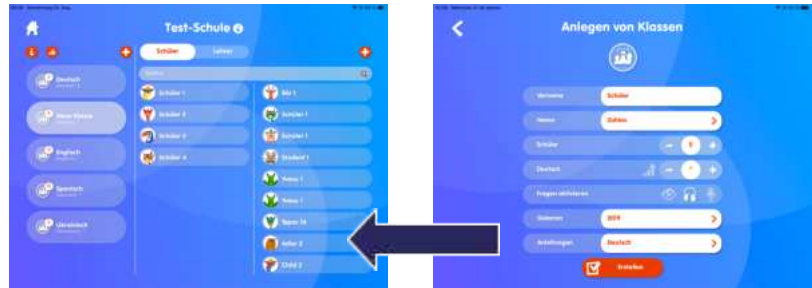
Test-Schule

Schüler Lehrer

Deutsch

Neue Klasse

Englisch

Spanisch

Ukrainisch

Schüler 1

Schüler 2

Schüler 3

Schüler 4

Bär 1

Schüler 1

Schüler 1

Student 1

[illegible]

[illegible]

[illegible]

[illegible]

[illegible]

Anlegen von Klassen

Vorname Schüler

Name Zahlen

Schüler

Deutsch

Fragen aktivieren

Jahrgang 2024

Anleitungen Deutsch

Erstellen